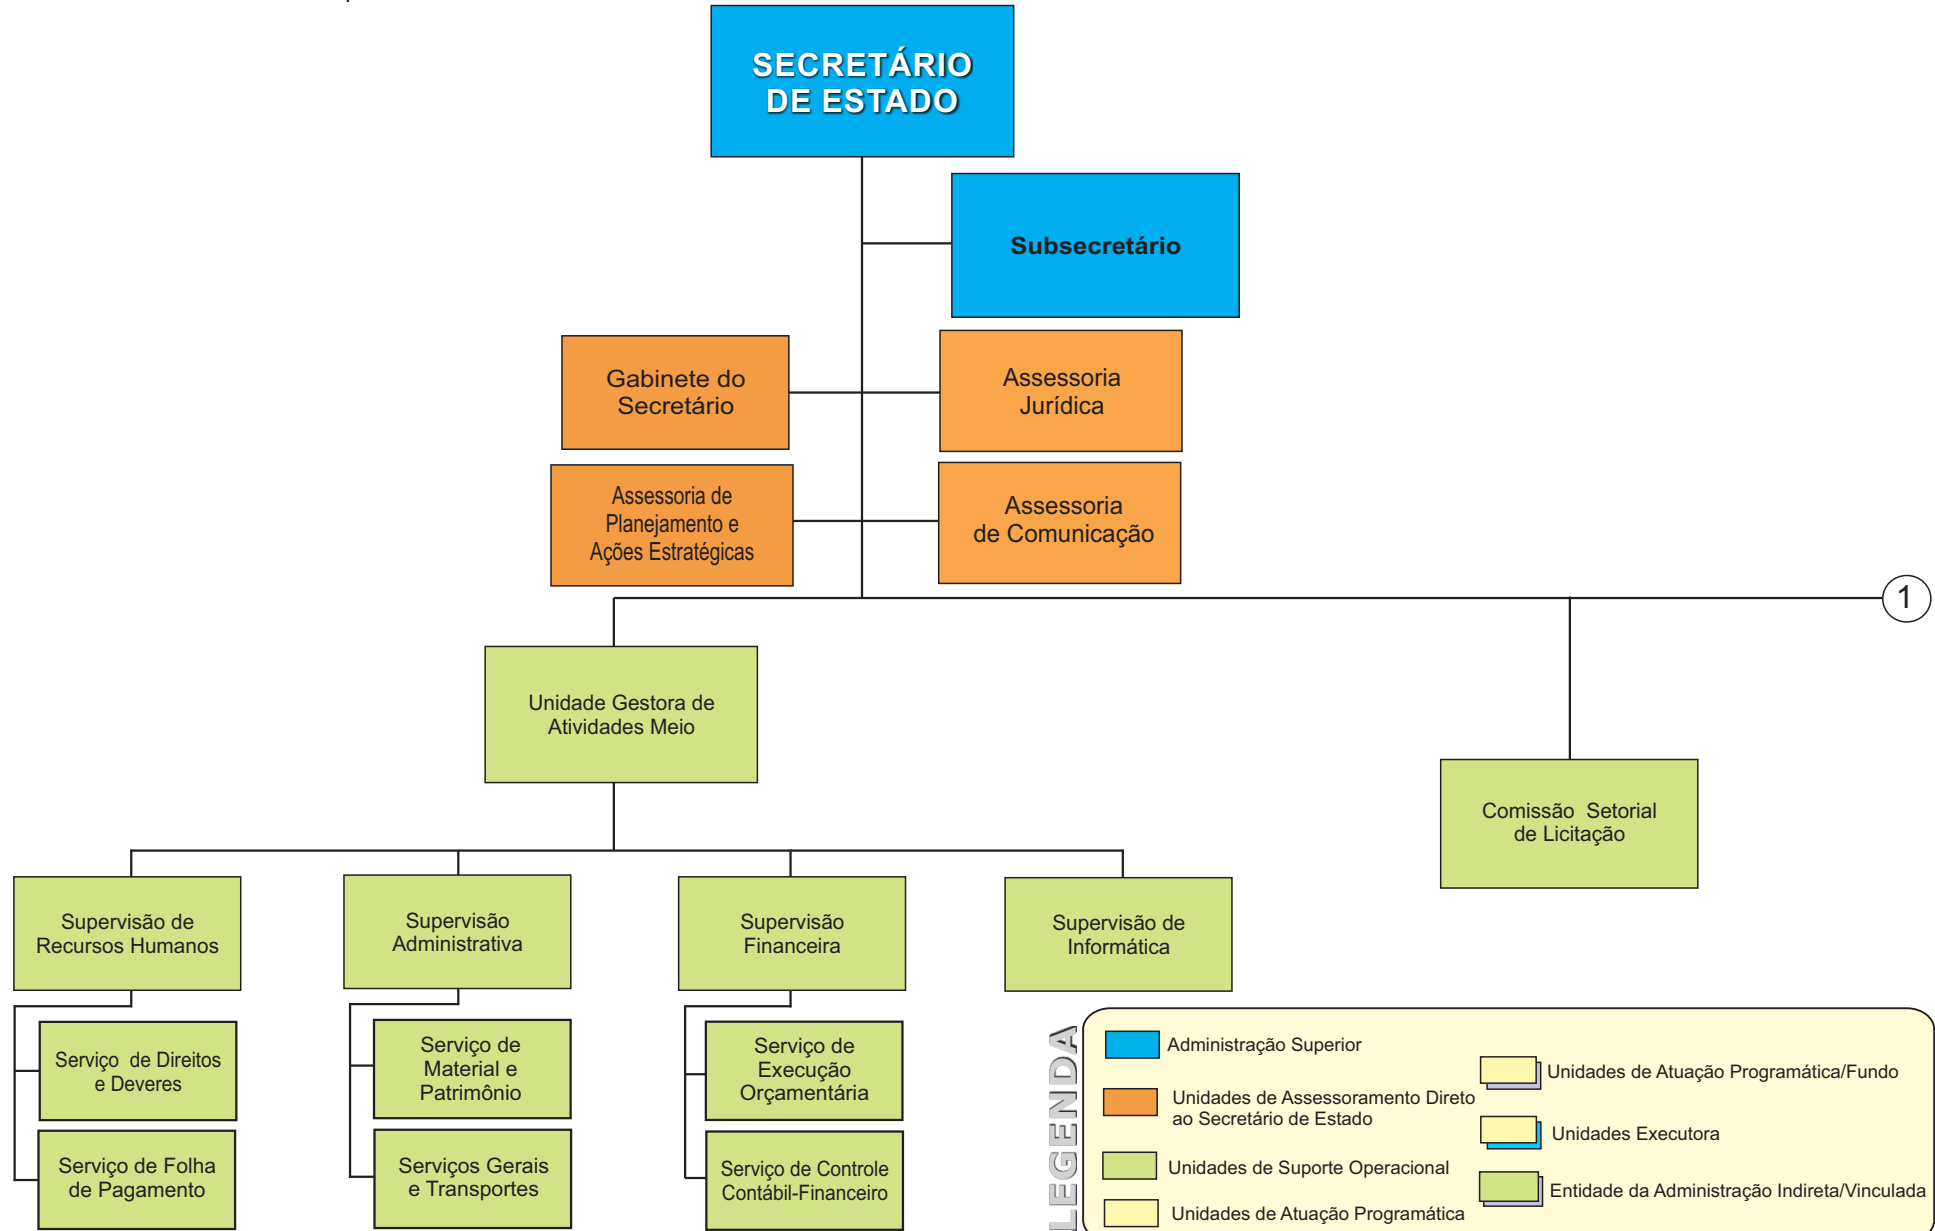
SECRETÁRIO DE ESTADO

Subsecretário

Gabinete do Secretário

Assessoria Jurídica

Assessoria de Planejamento e Ações Estratégicas

Assessoria de Comunicação

1

Unidade Gestora de Atividades Meio

Comissão Setorial de Licitação

Supervisão de Recursos Humanos

Supervisão Administrativa

Supervisão Financeira

Supervisão de Informática

Serviço de Direitos e Deveres

Serviço de Folha de Pagamento

Serviço de Material e Patrimônio

Serviços Gerais e Transportes

Serviço de Execução Orçamentária

Serviço de Controle Contábil-Financeiro

LEGENDA

Administração Superior

Unidades de Assessoramento Direto ao Secretário de Estado

Unidades de Suporte Operacional

Unidades de Atuação Programática

Unidades de Atuação Programática/Fundo

Unidades Executora

Entidade da Administração Indireta/Vinculada